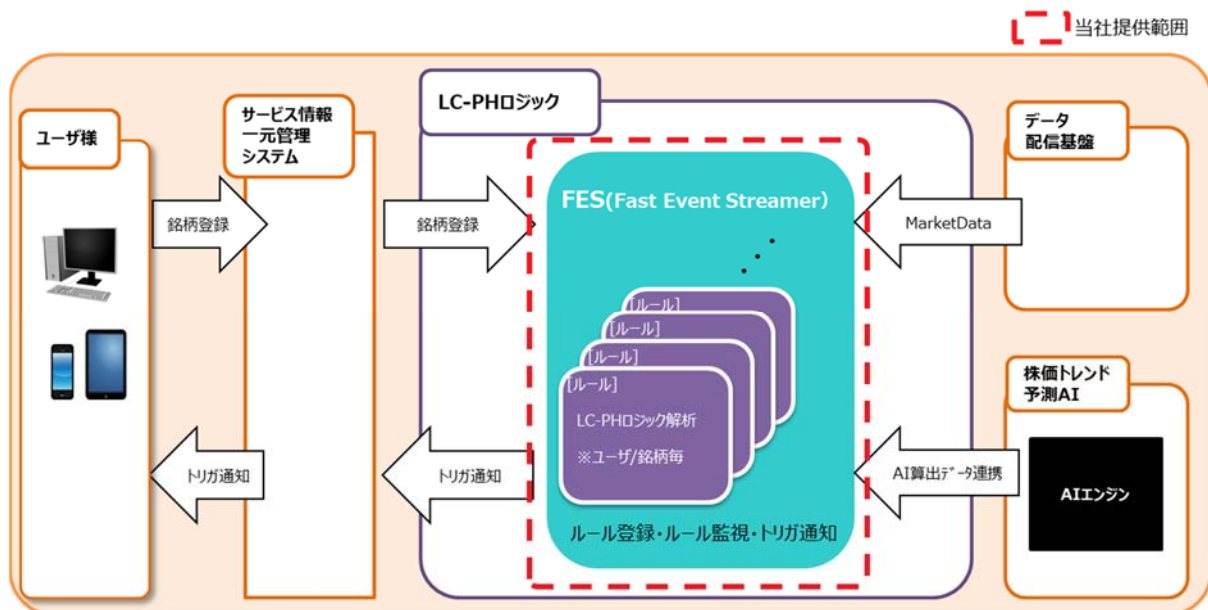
当社提供範囲

ユーザ様

サービス情報一元管理システム

LC-PHロジック

データ配信基盤

銘柄登録

銘柄登録

FES(Fast Event Streamer)

MarketData

[ルール]
[ルール]
[ルール]
[ルール]
LC-PHロジック解析
※ユーザ/銘柄毎

株価トレンド予測AI

トリガ通知

トリガ通知

AI算出ﾃﾞｰﾀ連携

AIエンジン

ルール登録・ルール監視・トリガ通知